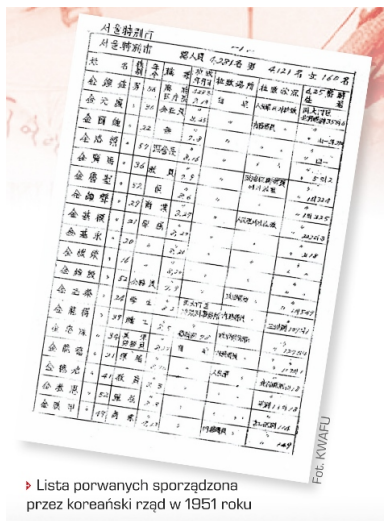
서울特別市

서울特別市 　 總人員 4,291名 男 4,121名 女 160名

金鍾鎬

金允國

金國鎮

金洛根

金賢培

金慶聖

金錫輝

金甚根

金基永

金俊根

金德順

金正燮

金龍福

金宗海

金鳳錫

金鍾錫

金泰根

金萬平

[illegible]

Fot. KWAFU

Lista porwanych sporządzona przez koreański rząd w 1951 roku